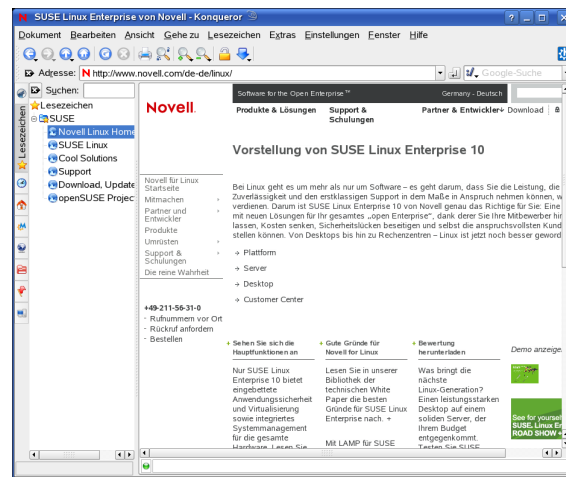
SUSE Linux Enterprise von Novell - Konqueror

Dokument Bearbeiten Ansicht Gehe zu Lesezeichen Extras Einstellungen Fenster Hilfe

Adresse: http://www.novell.com/de-de/linux/

Google-Suche

Suchen:

Lesezeichen

Lesezeichen
SUSE
Novell Linux Home
SUSE Linux
Cool Solutions
Support
Download, Update
openSUSE Projec

Novell.

Software for the Open Enterprise™

Germany - Deutsch

Produkte & Lösungen

Support & Schulungen

Partner & Entwickler

Download

Novell für Linux Startseite
Mitmachen
Partner und Entwickler
Produkte
Umrüsten
Support & Schulungen
Die reine Wahrheit

+49-211-56-31-0
· Rufnummern vor Ort
· Rückruf anfordern
· Bestellen

Vorstellung von SUSE Linux Enterprise 10

Bei Linux geht es um mehr als nur um Software – es geht darum, dass Sie die Leistung, die Zuverlässigkeit und den erstklassigen Support in dem Maße in Anspruch nehmen können, w verdienen. Darum ist SUSE Linux Enterprise 10 von Novell genau das Richtige für Sie: Eine mit neuen Lösungen für ihr gesamtes „open Enterprise", dank derer Sie Ihre Mitbewerber hir lassen, Kosten senken, Sicherheitslücken beseitigen und selbst die anspruchsvollsten Kund stellen können. Von Desktops bis hin zu Rechenzentren – Linux ist jetzt noch besser geword

→ Plattform
→ Server
→ Desktop
→ Customer Center

Sehen Sie sich die Hauptfunktionen an

Nur SUSE Linux Enterprise 10 bietet eingebettete Anwendungssicherheit und Virtualisierung sowie integriertes Systemmanagement für die gesamte Hardware. Lesen Sie

Gute Gründe für Novell für Linux

Lesen Sie in unserer Bibliothek der technischen White Paper die besten Gründe für SUSE Linux Enterprise nach. +

Mit LAMP für SUSE

Bewertung herunterladen

Was bringt die nächste Linux-Generation? Einen leistungsstarken Desktop auf einem soliden Server, der Ihrem Budget entgegenkommt. Testen Sie SUSE

Demo anzeige

See for yoursel SUSE Linux En ROAD SHOW